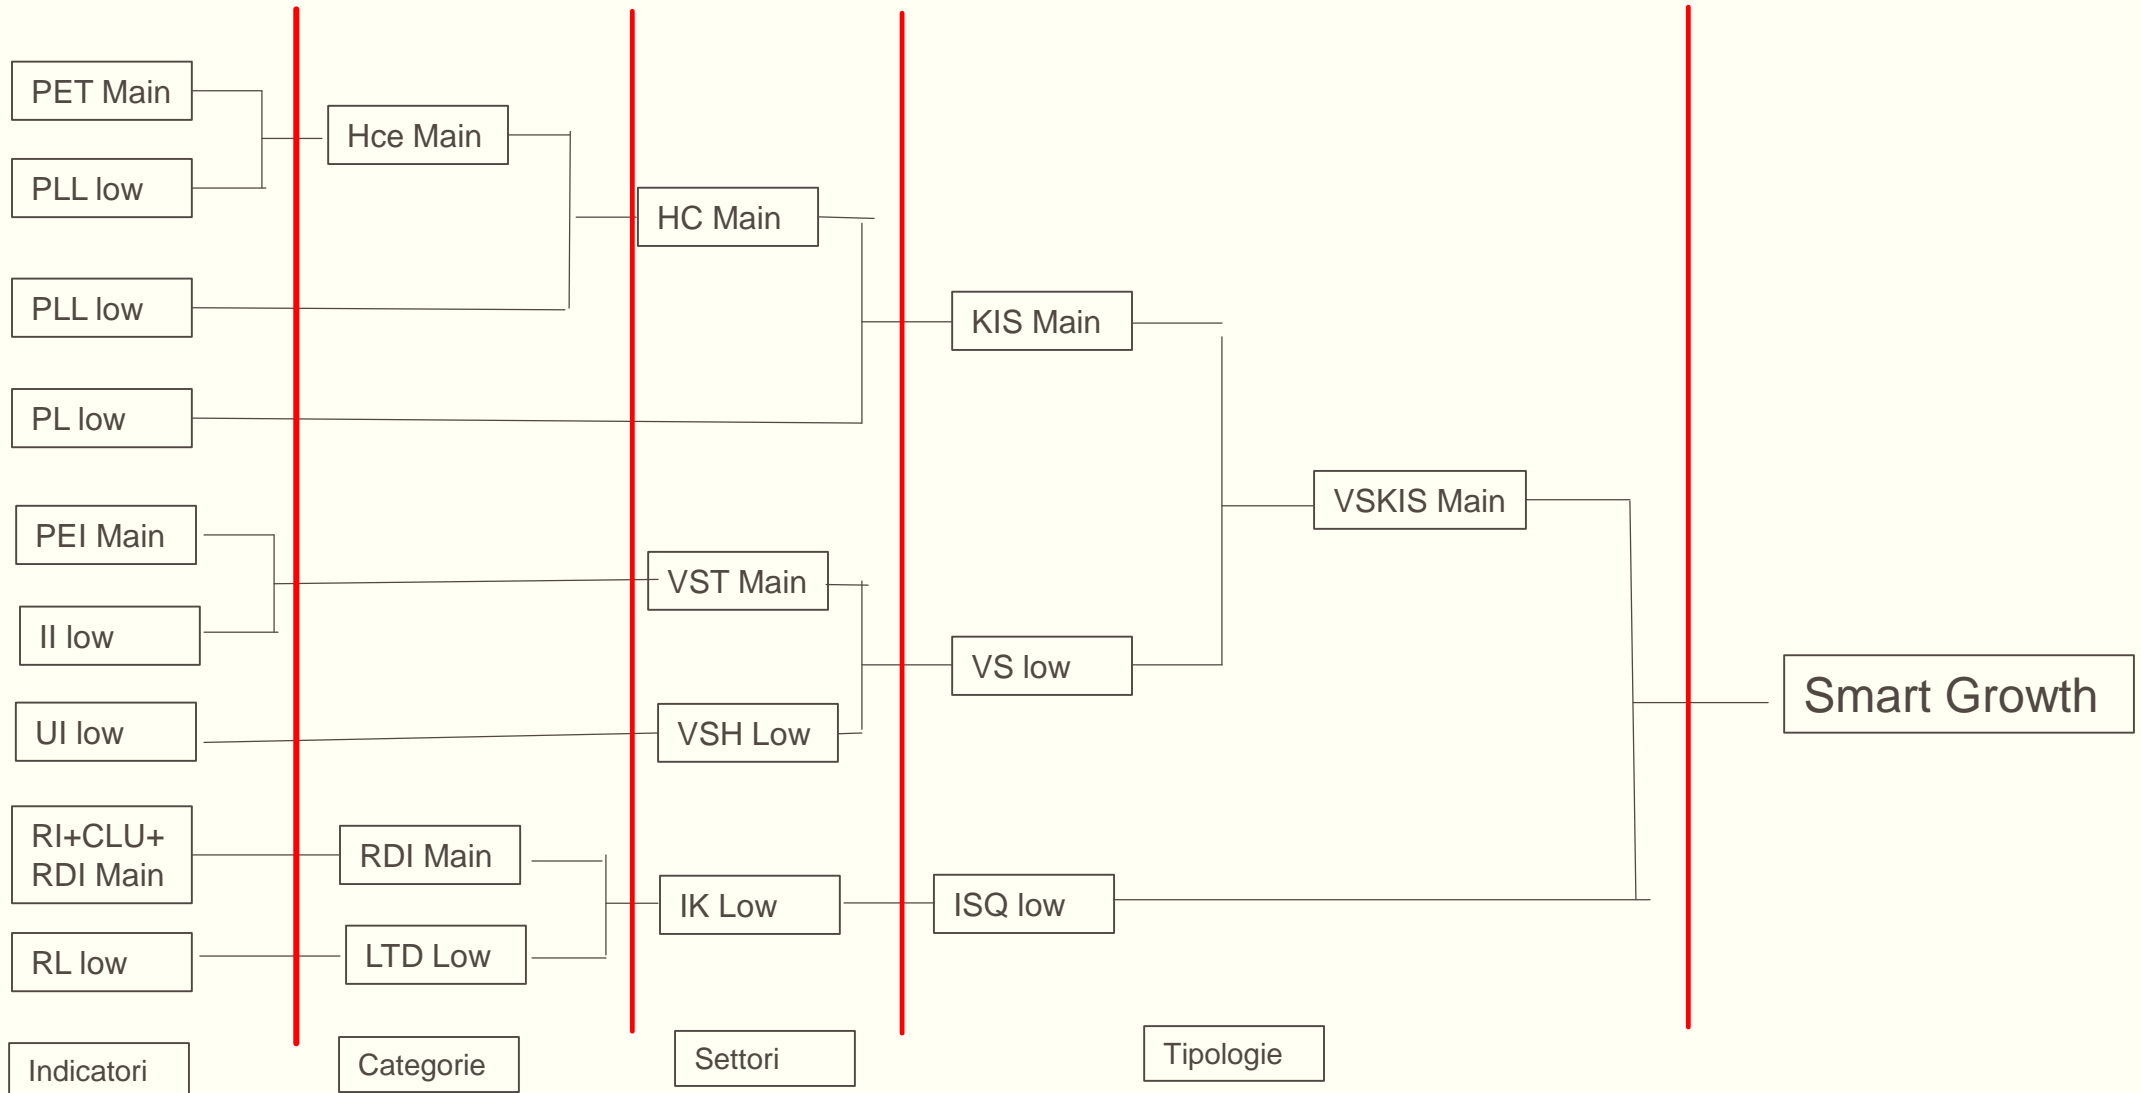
PET Main

PLL low

PLL low

PL low

PEI Main

II low

UI low

RI+CLU+ RDI Main

RL low

Indicatori

Hce Main

RDI Main

LTD Low

Categorie

HC Main

VST Main

VSH Low

IK Low

Settori

KIS Main

VS low

ISQ low

Tipologie

VSKIS Main

Smart Growth